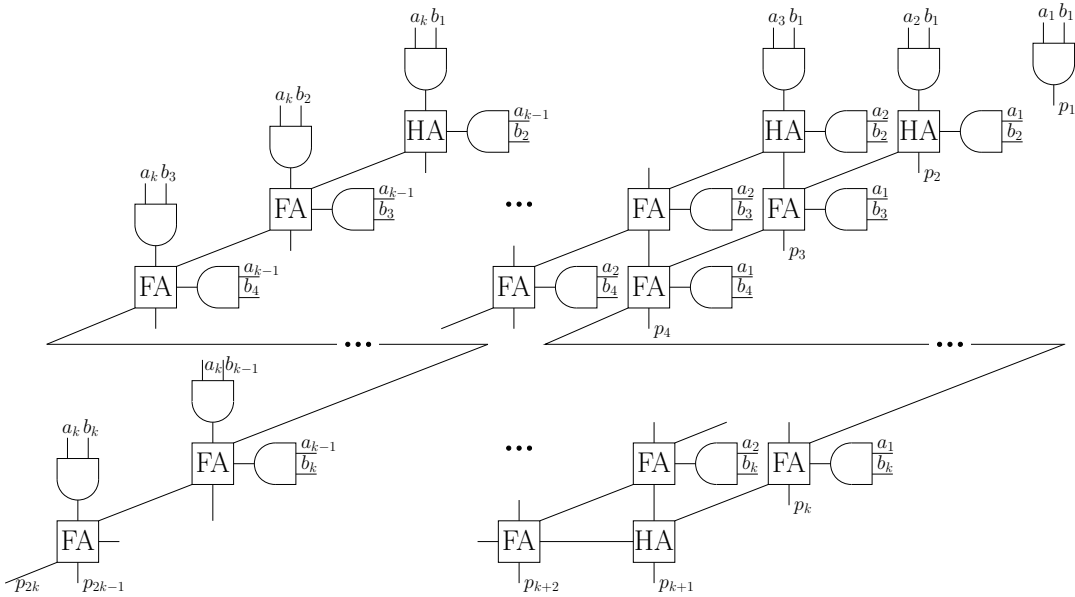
$a_k\,b_1$

$a_3\,b_1$

$a_2\,b_1$

$a_1\,b_1$

$p_1$

$a_k\,b_2$

HA

$a_{k-1}$
$b_2$

HA

$a_2$
$b_2$

HA

$a_1$
$b_2$

$p_2$

$a_k\,b_3$

FA

$a_{k-1}$
$b_3$

FA

$a_2$
$b_3$

FA

$a_1$
$b_3$

$p_3$

FA

$a_{k-1}$
$b_4$

FA

$a_2$
$b_4$

FA

$a_1$
$b_4$

$p_4$

$a_k\,b_{k-1}$

$a_k\,b_k$

FA

$a_{k-1}$
$b_k$

FA

$a_2$
$b_k$

FA

$a_1$
$b_k$

$p_k$

FA

FA

HA

$p_{2k}$

$p_{2k-1}$

$p_{k+2}$

$p_{k+1}$